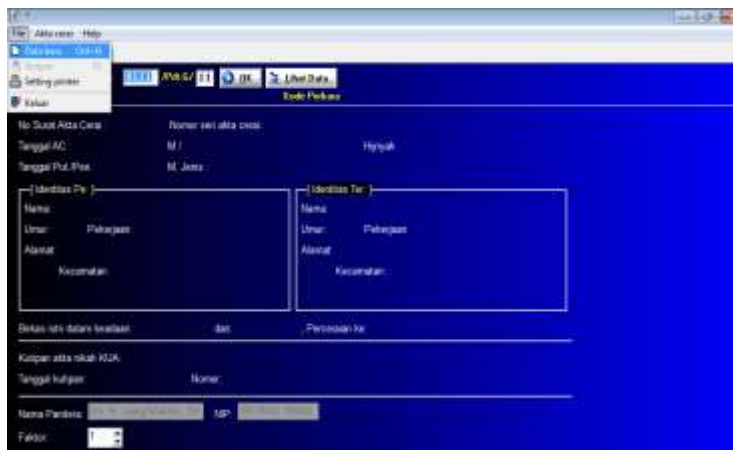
File Akta cerai Help
Data baru Ctrl+N
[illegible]
Setting printer
Keluar

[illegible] /Pdt.G/ 11 OK Lihat Data
Kode Perkara

No Surat Akta Cerai
Nomor seri akta cerai
Tanggal AC
M /
Hynyak
Tanggal Put./Pen.
M. Jenis

Identitas Pe
Nama
Umur
Pekerjaan
Alamat
Kecamatan

Identitas Ter
Nama
Umur
Pekerjaan
Alamat
Kecamatan

Bekas istri dalam keadaan
dan
Perceraian ke

Kutipan akta nikah KUA
Tanggal kutipan
Nomor

Nama Panitera
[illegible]
NIP
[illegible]
Faktor
1